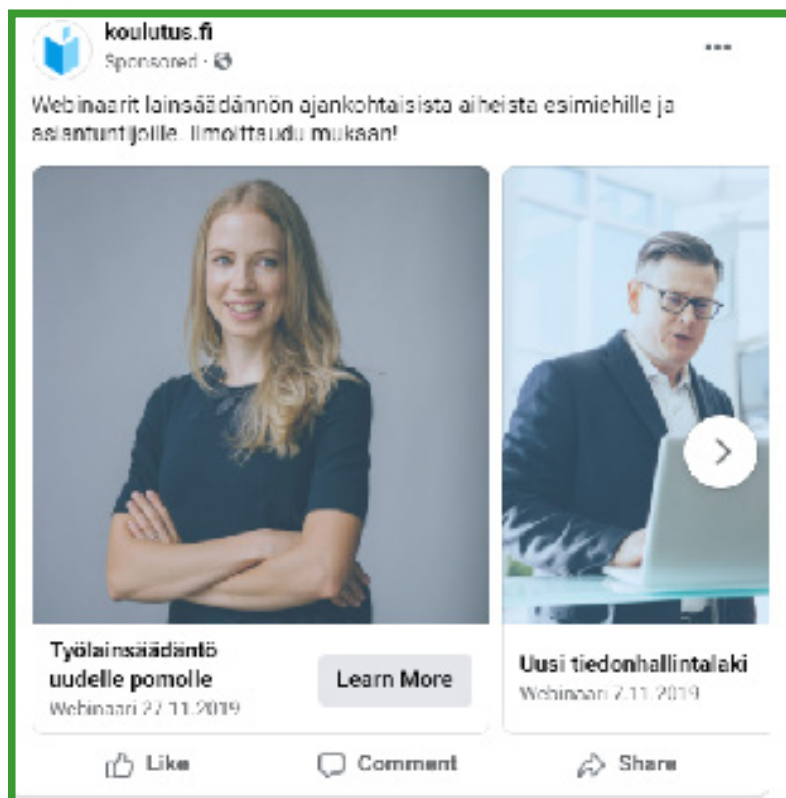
koulutus.fi
Sponsored ·

Webinaarit lainsäädännön ajankohtaisista aiheista esimiehille ja asiantuntijoille. Ilmoittaudu mukaan!

Työlainsäädäntö uudelle pomolle
Webinaari 27.11.2019

Learn More

Uusi tiedonhallintalaki
Webinaari 7.11.2019

Like
Comment
Share